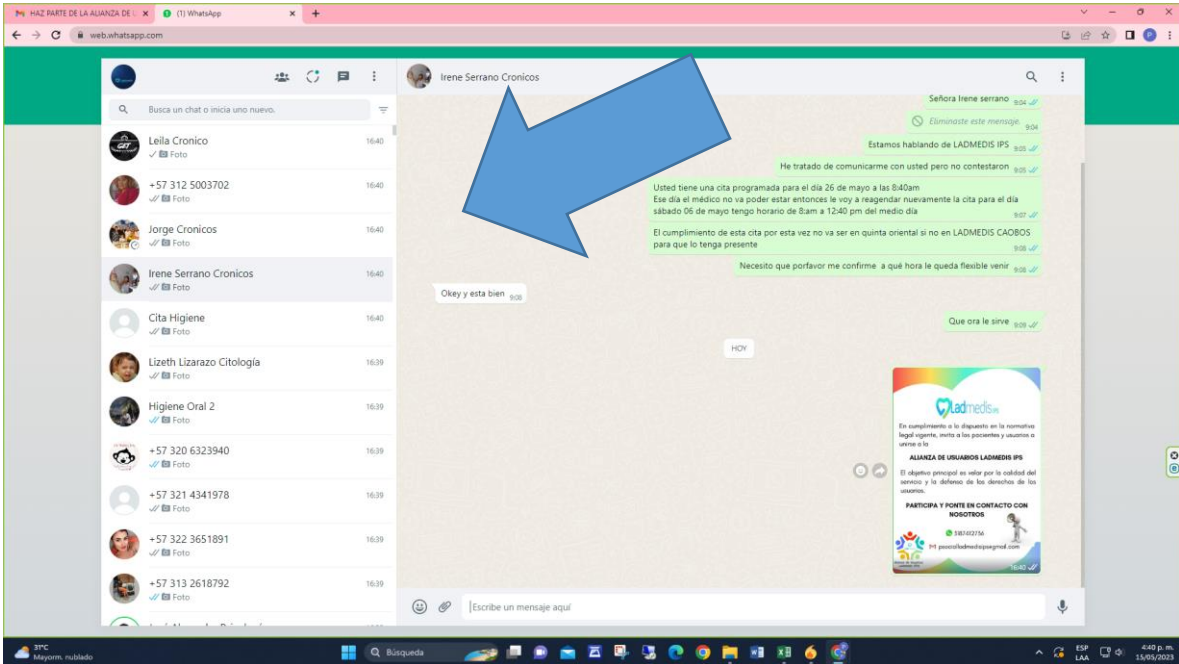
HAZ PARTE DE LA ALIANZA DE U ×
(1) WhatsApp ×
web.whatsapp.com

Busca un chat o inicia uno nuevo.

Leila Cronico 16:40
Foto
+57 312 5003702 16:40
Foto
Jorge Cronicos 16:40
Foto
Irene Serrano Cronicos 16:40
Foto
Cita Higiene 16:40
Foto
Lizeth Lizarazo Citología 16:39
Foto
Higiene Oral 2 16:39
Foto
+57 320 6323940 16:39
Foto
+57 321 4341978 16:39
Foto
+57 322 3651891 16:39
Foto
+57 313 2618792 16:39
Foto

Irene Serrano Cronicos

Señora Irene serrano 9:04
Eliminaste este mensaje. 9:04
Estamos hablando de LADMEDIS IPS 9:05
He tratado de comunicarme con usted pero no contestaron 9:05
Usted tiene una cita programada para el día 26 de mayo a las 8:40am
Ese día el médico no va poder estar entonces le voy a reagendar nuevamente la cita para el día sábado 06 de mayo tengo horario de 8:am a 12:40 pm del medio día 9:07
El cumplimiento de esta cita por esta vez no va ser en quinta oriental si no en LADMEDIS CAOBOS para que lo tenga presente 9:08
Necesito que porfavor me confirme a qué hora le queda flexible venir 9:08
Okey y esta bien 9:08
Que ora le sirve 9:09
HOY

Ladmedis IPS
En cumplimiento a lo dispuesto en la normativa legal vigente, invita a los pacientes y usuarios a unirse a la
ALIANZA DE USUARIOS LADMEDIS IPS
El objetivo principal es velar por la calidad del servicio y la defensa de los derechos de los usuarios.
PARTICIPA Y PONTE EN CONTACTO CON NOSOTROS
3183102736
paocalladmedisips@gmail.com
16:40

Escribe un mensaje aquí

31°C
Mayorm. nublado
Búsqueda
ESP LAA
4:40 p. m.
15/05/2023